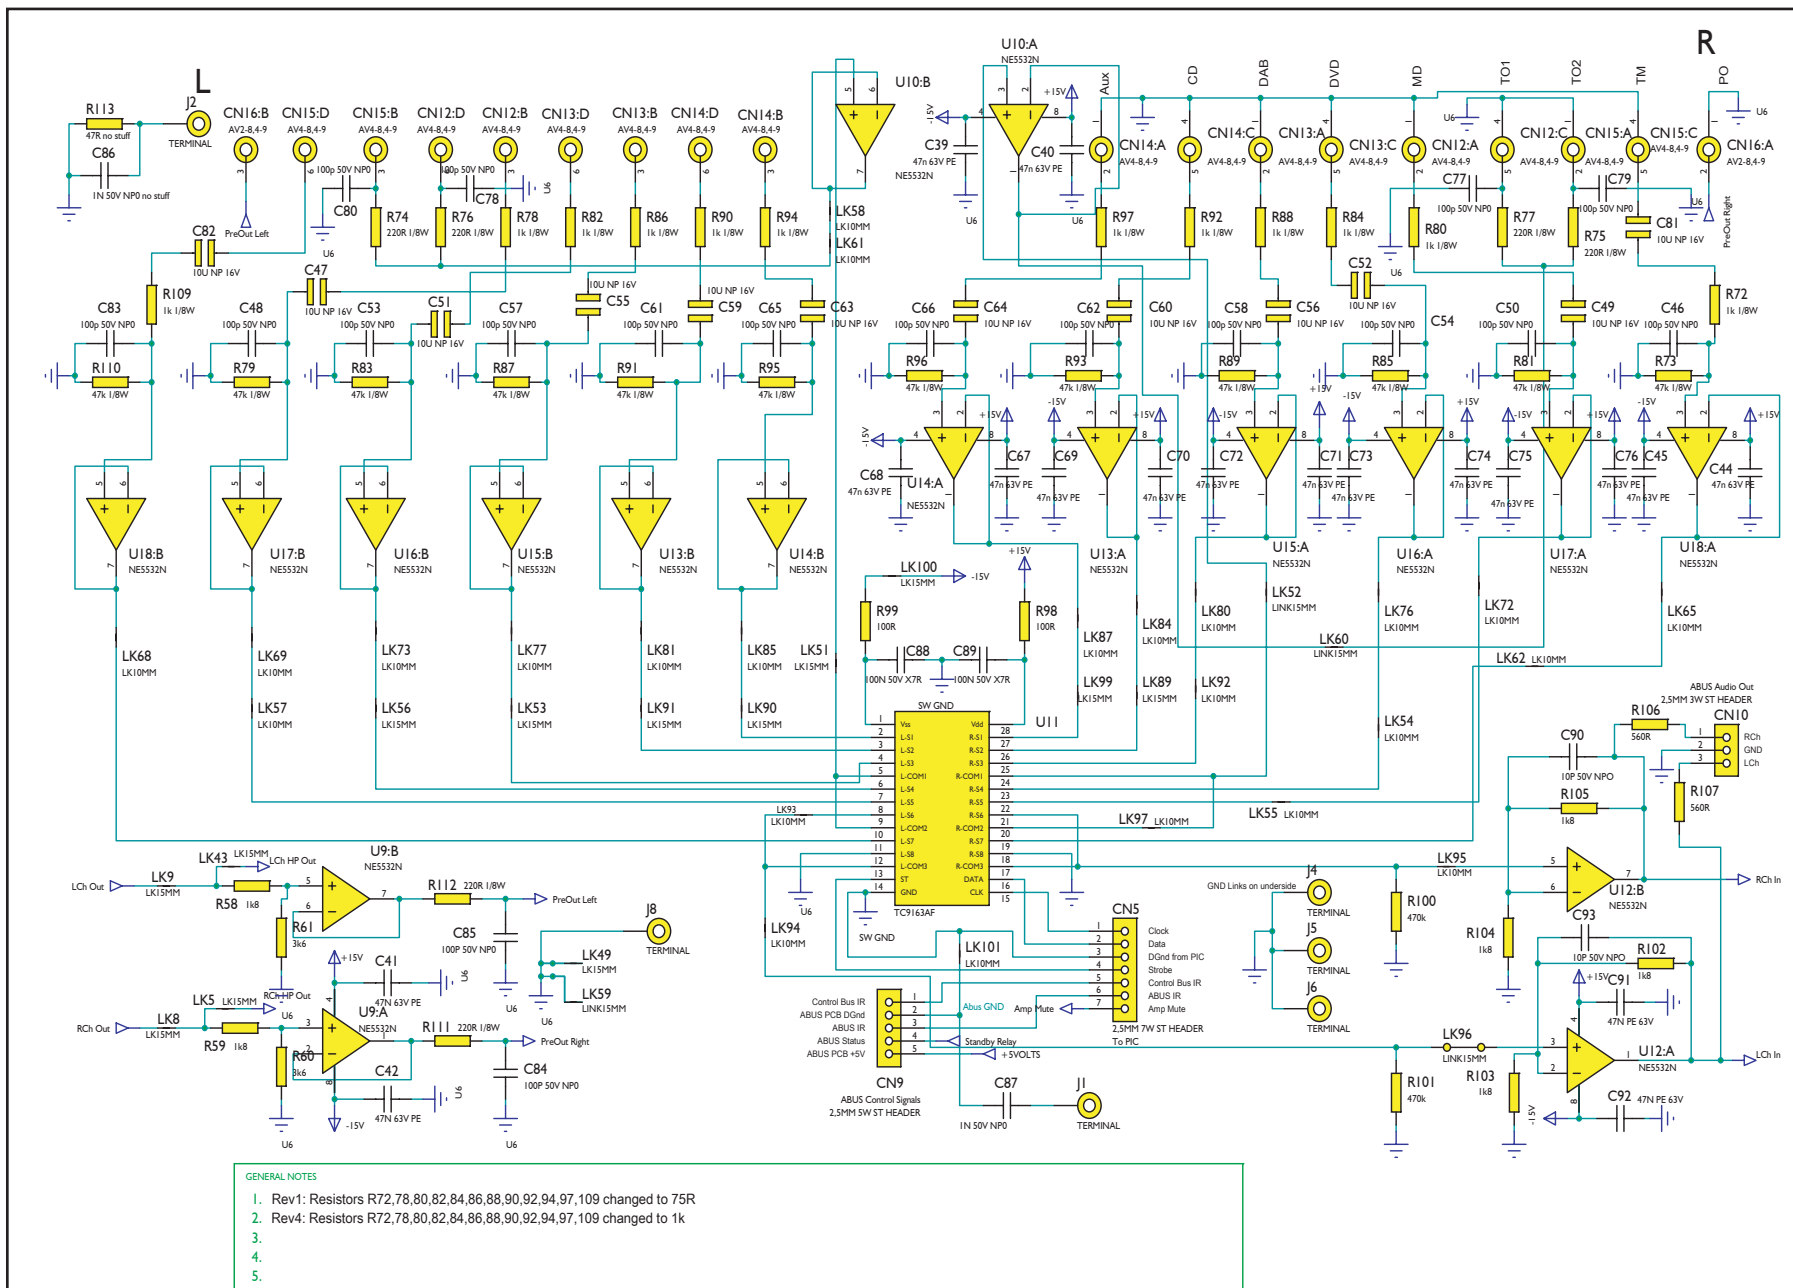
L

R

R113 47R no stuff
C86 1N 50V NP0 no stuff
J2 TERMINAL
CN16:B AV2-8,4-9
CN15:D AV4-8,4-9
CN15:B AV4-8,4-9
CN12:D AV4-8,4-9
CN12:B AV4-8,4-9
CN13:D AV4-8,4-9
CN13:B AV4-8,4-9
CN14:D AV4-8,4-9
CN14:B AV4-8,4-9
PreOut Left
C80 100p 50V NP0
C78 100p 50V NP0
R74 220R 1/8W
R76 220R 1/8W
R78 1k 1/8W
R82 1k 1/8W
R86 1k 1/8W
R90 1k 1/8W
R94 1k 1/8W
C82 10U NP 16V
C47 10U NP 16V
R109 1k 1/8W
C83 100p 50V NP0
C48 100p 50V NP0
C53 100p 50V NP0
C51 10U NP 16V
C57 100p 50V NP0
C55 10U NP 16V
C61 100p 50V NP0
C59 10U NP 16V
C65 100p 50V NP0
C63 10U NP 16V
R110 47k 1/8W
R79 47k 1/8W
R83 47k 1/8W
R87 47k 1/8W
R91 47k 1/8W
R95 47k 1/8W
U18:B NE5532N
U17:B NE5532N
U16:B NE5532N
U15:B NE5532N
U13:B NE5532N
U14:B NE5532N
U10:B
U10:A NE5532N
C39 47n 63V PE
C40 47n 63V PE
NE5532N
LK58 LK10MM
LK61 LK10MM
Aux CD DAB DVD MD TO1 TO2 TM PO
CN14:A AV4-8,4-9
CN14:C AV4-8,4-9
CN13:A AV4-8,4-9
CN13:C AV4-8,4-9
CN12:A AV4-8,4-9
CN12:C AV4-8,4-9
CN15:A AV4-8,4-9
CN15:C AV4-8,4-9
CN16:A AV2-8,4-9
C77 100p 50V NP0
C79 100p 50V NP0
R97 1k 1/8W
R92 1k 1/8W
R88 1k 1/8W
R84 1k 1/8W
R80 1k 1/8W
R77 220R 1/8W
R75 220R 1/8W
C81 10U NP 16V
PreOut Right
C52 10U NP 16V
R72 1k 1/8W
C66 100p 50V NP0
C64 10U NP 16V
C62 100p 50V NP0
C60 10U NP 16V
C58 100p 50V NP0
C56 10U NP 16V
C54
C50 100p 50V NP0
C49 10U NP 16V
C46 100p 50V NP0
R96 47k 1/8W
R93 47k 1/8W
R89 47k 1/8W
R85 47k 1/8W
R81 47k 1/8W
R73 47k 1/8W
C68 47n 63V PE
U14:A NE5532N
C67 47n 63V PE
C69 47n 63V PE
C70 47n 63V PE
C72 47n 63V PE
C71 47n 63V PE
C73 47n 63V PE
C74 47n 63V PE
C75 47n 63V PE
C76 47n 63V PE
C45 47n 63V PE
C44 47n 63V PE
U13:A NE5532N
U15:A NE5532N
U16:A NE5532N
U17:A NE5532N
U18:A NE5532N
+15V -15V
LK100 LK15MM
R99 100R
R98 100R
C88 100N 50V X7R
C89 100N 50V X7R
SW GND
LK68 LK10MM
LK69 LK10MM
LK73 LK10MM
LK77 LK10MM
LK81 LK10MM
LK85 LK10MM
LK51 LK15MM
LK57 LK10MM
LK56 LK15MM
LK53 LK15MM
LK91 LK15MM
LK90 LK15MM
LK87 LK10MM
LK84 LK10MM
LK99 LK15MM
LK89 LK15MM
LK80 LK10MM
LK92 LK10MM
LK52 LINK15MM
LK60 LINK15MM
LK76 LK10MM
LK72 LK10MM
LK62 LK10MM
LK65 LK10MM
LK54 LK10MM
U11
Vss L-S1 L-S2 L-S3 L-COM1 L-S4 L-S5 L-S6 L-COM2 L-S7 L-S8 L-COM3 ST GND
Vdd R-S1 R-S2 R-S3 R-COM1 R-S4 R-S5 R-S6 R-COM2 R-S7 R-S8 R-COM3 DATA CLK
TC9163AF
LK93 LK10MM
LK97 LK10MM
LK55 LK10MM
ABUS Audio Out 2,5MM 3W ST HEADER
CN10 RCh GND LCh
R106 560R
R107 560R
C90 10P 50V NP0
R105 1k8
LK95 LK10MM
U12:B NE5532N
RCh In
LCh Out
LK9 LK15MM
LK43 LK15MM
LCh HP Out
U9:B NE5532N
R58 1k8
R61 3k6
R112 220R 1/8W
PreOut Left
C85 100P 50V NP0
J8 TERMINAL
C41 47N 63V PE
LK49 LK15MM
LK59 LINK15MM
RCh HP Out
LK5 LK15MM
RCh Out
LK8 LK15MM
R59 1k8
U9:A NE5532N
R60 3k6
R111 220R 1/8W
PreOut Right
C84 100P 50V NP0
C42 47N 63V PE
U6
LK94 LK10MM
SW GND
LK101 LK10MM
CN5 Clock Data DGnd from PIC Strobe Control Bus IR ABUS IR Amp Mute
2,5MM 7W ST HEADER To PIC
GND Links on underside
J4 TERMINAL
J5 TERMINAL
J6 TERMINAL
R100 470k
R104 1k8
C93 10P 50V NP0
R102 1k8
C91 47N PE 63V
Control Bus IR
ABUS PCB DGnd
ABUS IR
ABUS Status
ABUS PCB +5V
CN9 ABUS Control Signals 2,5MM 5W ST HEADER
Abus GND
Amp Mute
Standby Relay
+5VOLTS
C87 1N 50V NP0
J1 TERMINAL
LK96 LINK15MM
R101 470k
R103 1k8
U12:A NE5532N
LCh In
C92 47N PE 63V

GENERAL NOTES
1. Rev1: Resistors R72,78,80,82,84,86,88,90,92,94,97,109 changed to 75R
2. Rev4: Resistors R72,78,80,82,84,86,88,90,92,94,97,109 changed to 1k
3.
4.
5.